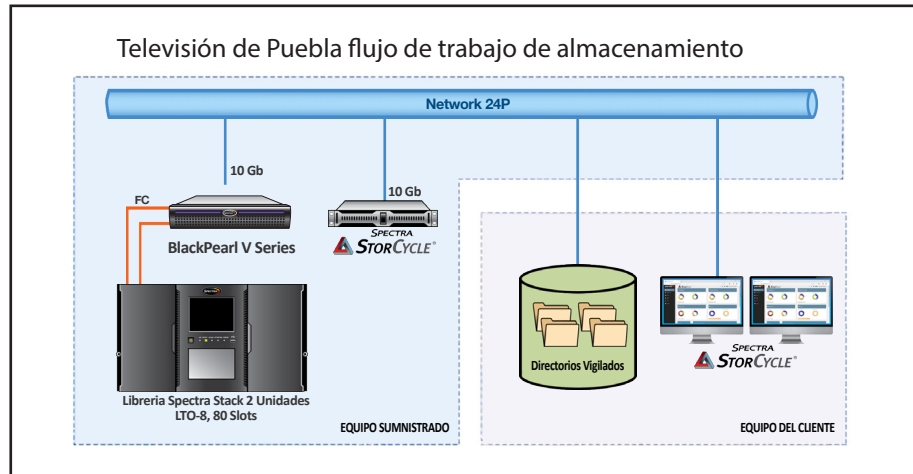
Televisión de Puebla flujo de trabajo de almacenamiento

Network 24P

10 Gb

FC

10 Gb

BlackPearl V Series

SPECTRA STORCYCLE®

Libreria Spectra Stack 2 Unidades LTO-8, 80 Slots

EQUIPO SUMNISTRADO

Directorios Vigilados

SPECTRA STORCYCLE®

EQUIPO DEL CLIENTE